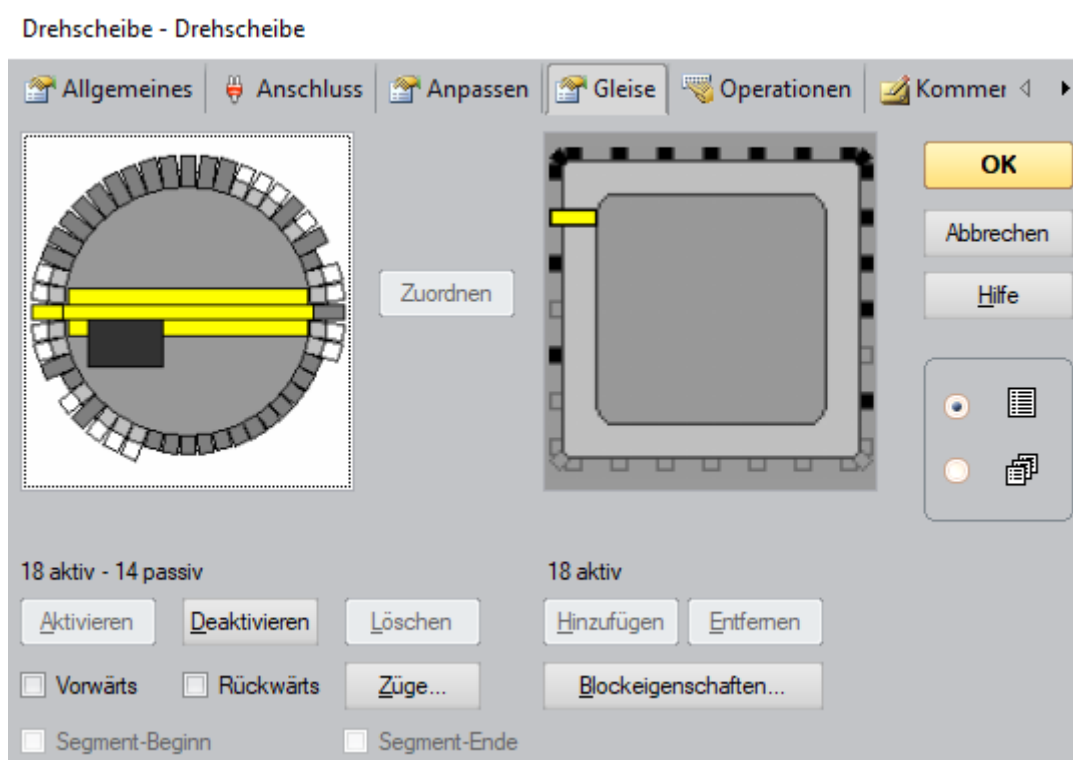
Drehscheibe - Drehscheibe

Allgemeines | Anschluss | Anpassen | Gleise | Operationen | Kommer

OK

Abbrechen

Hilfe

Zuordnen

18 aktiv - 14 passiv

18 aktiv

Aktivieren | Deaktivieren | Löschen | Hinzufügen | Entfernen

Vorwärts | Rückwärts | Züge... | Blockeigenschaften...

Segment-Beginn | Segment-Ende